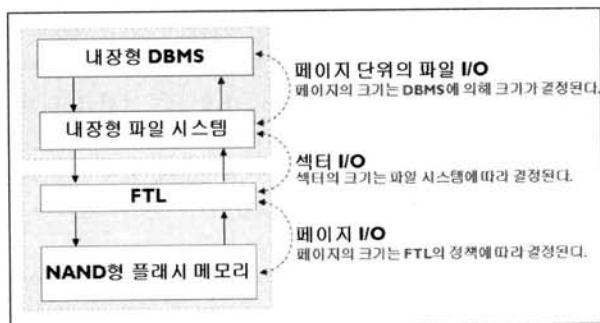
내장형 DBMS

페이지 단위의 파일 I/O
페이지의 크기는 DBMS에 의해 크기가 결정된다.

내장형 파일 시스템

섹터 I/O
섹터의 크기는 파일 시스템에 따라 결정된다.

FTL

페이지 I/O
페이지의 크기는 FTL의 정책에 따라 결정된다.

NAND형 플래시 메모리